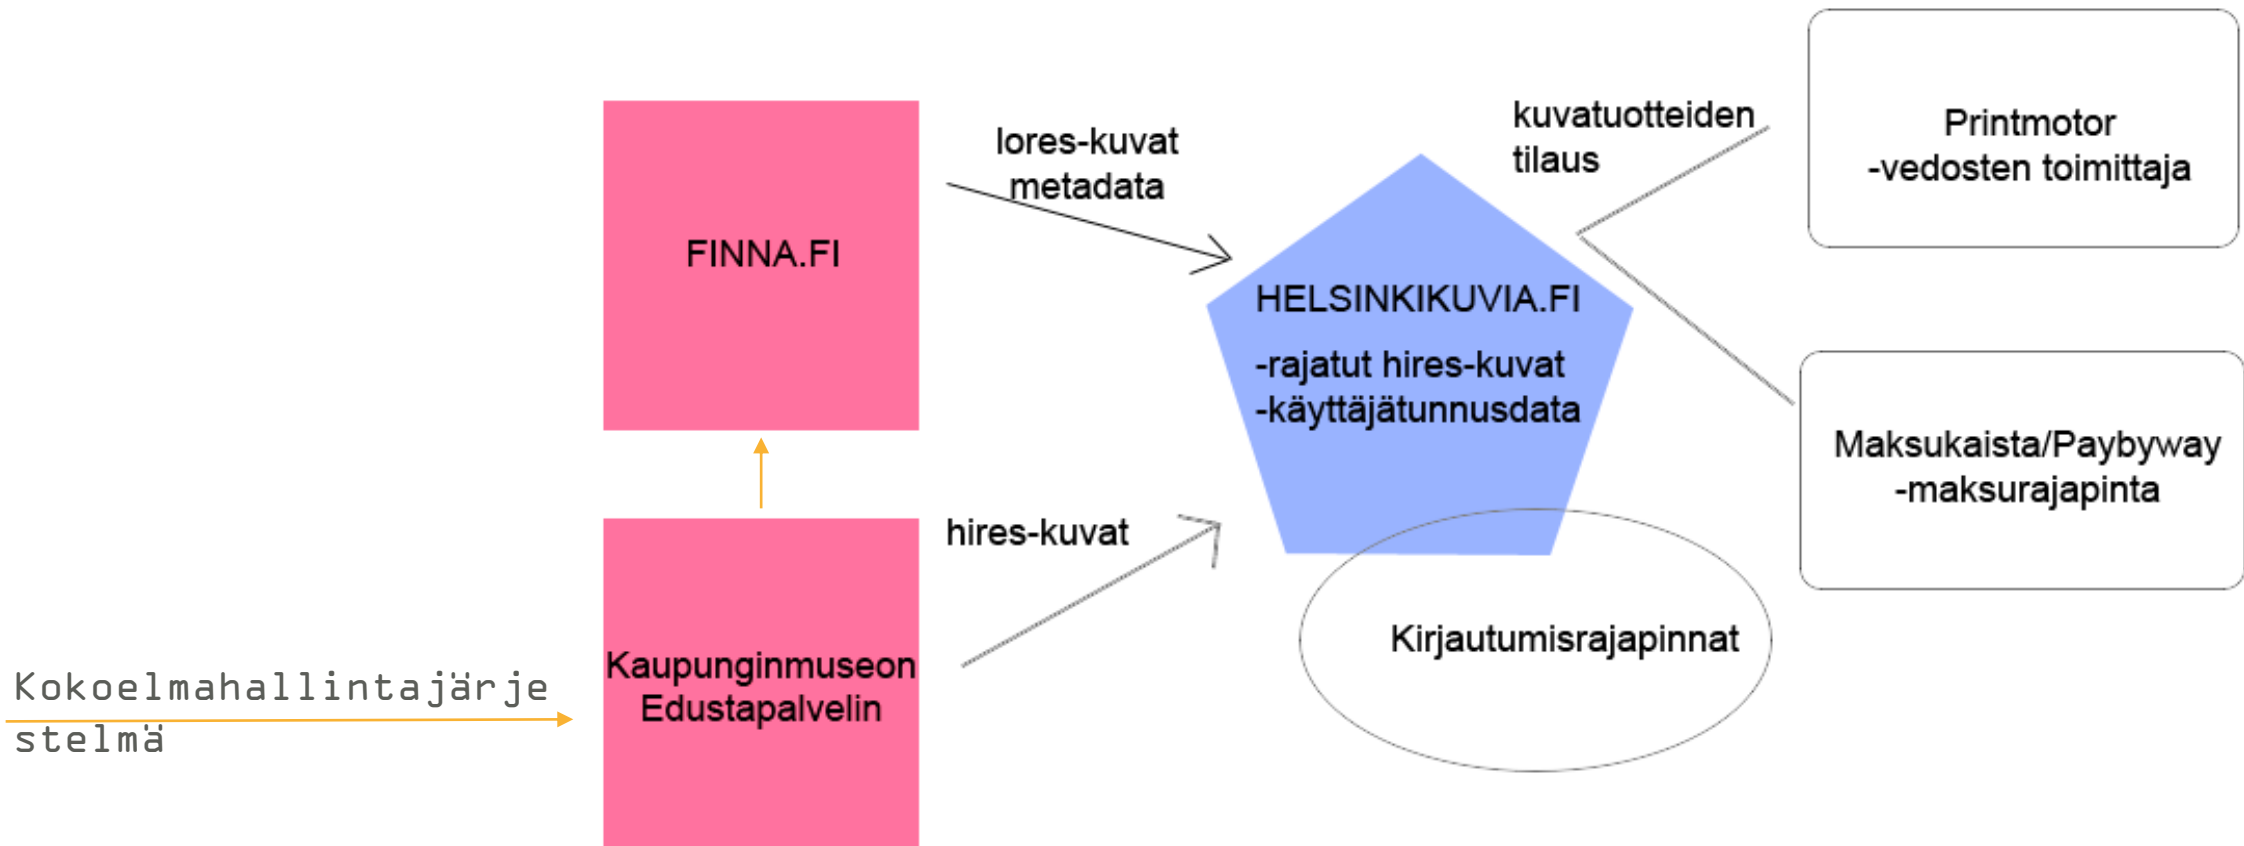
FINNA.FI

lores-kuvat
metadata

kuvatuotteiden
tilaus

Printmotor
-vedosten toimittaja

HELSINKIKUVIA.FI
-rajatut hires-kuvat
-käyttäjätunnusdata

Maksukaista/Paybyway
-maksurajapinta

hires-kuvat

Kirjautumisrajapinnat

Kokoelmahallintajärjestelmä

Kaupunginmuseon
Edustapalvelin